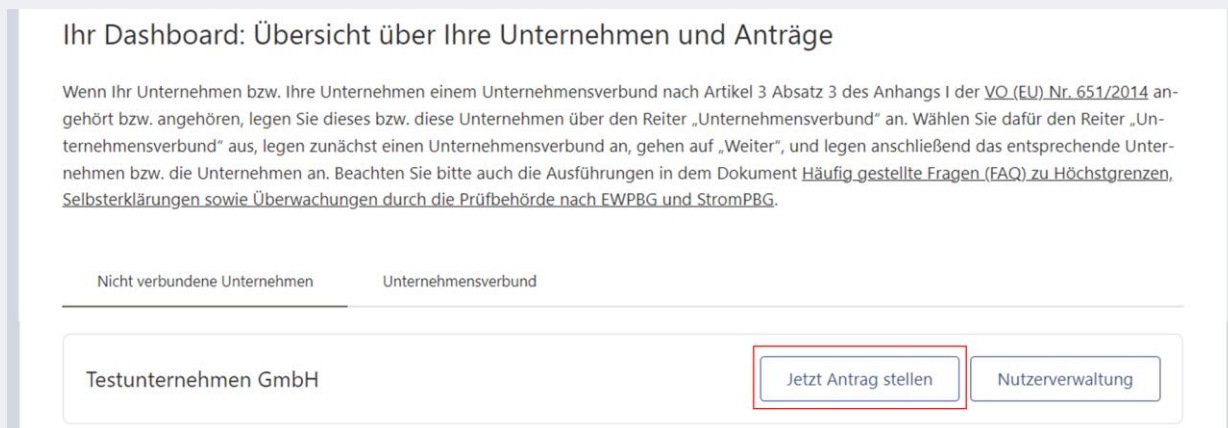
Ihr Dashboard: Übersicht über Ihre Unternehmen und Anträge

Wenn Ihr Unternehmen bzw. Ihre Unternehmen einem Unternehmensverbund nach Artikel 3 Absatz 3 des Anhangs I der VO (EU) Nr. 651/2014 angehört bzw. angehören, legen Sie dieses bzw. diese Unternehmen über den Reiter „Unternehmensverbund" an. Wählen Sie dafür den Reiter „Unternehmensverbund" aus, legen zunächst einen Unternehmensverbund an, gehen auf „Weiter", und legen anschließend das entsprechende Unternehmen bzw. die Unternehmen an. Beachten Sie bitte auch die Ausführungen in dem Dokument Häufig gestellte Fragen (FAQ) zu Höchstgrenzen, Selbsterklärungen sowie Überwachungen durch die Prüfbehörde nach EWPBG und StromPBG.

Nicht verbundene Unternehmen

Unternehmensverbund

Testunternehmen GmbH

Jetzt Antrag stellen

Nutzerverwaltung